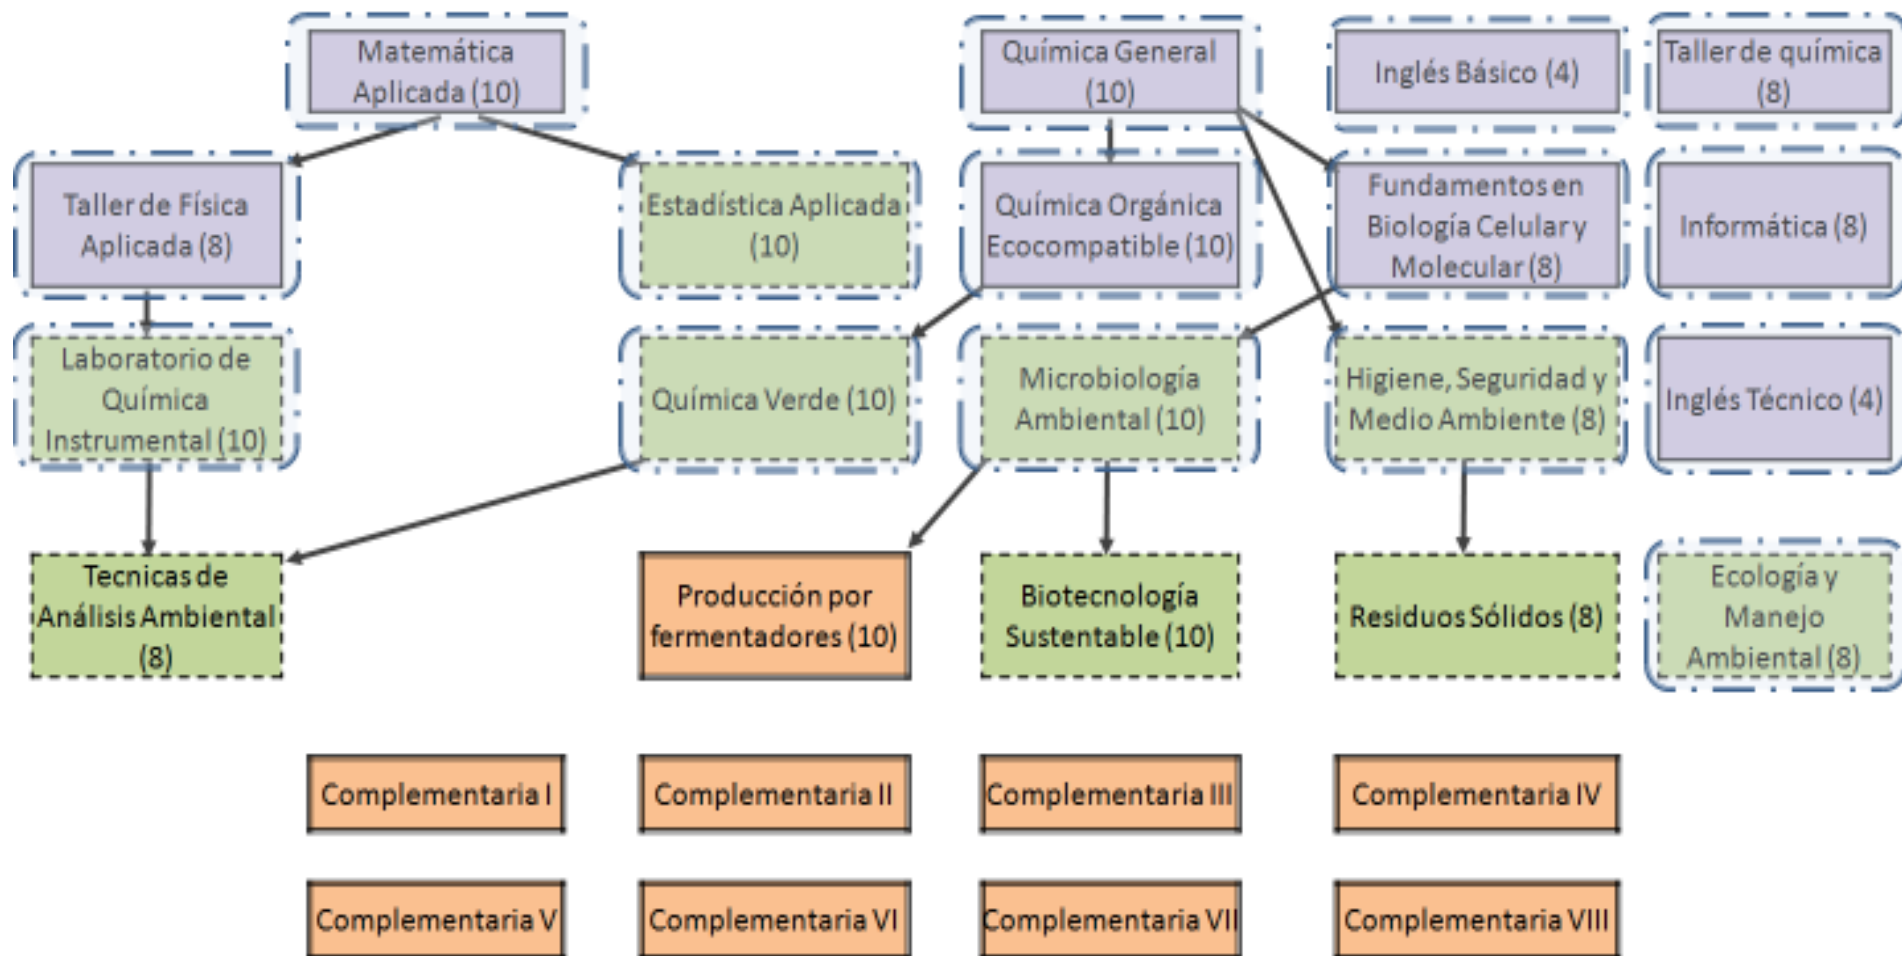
Matemática Aplicada (10)

Química General (10)

Inglés Básico (4)

Taller de química (8)

Taller de Física Aplicada (8)

Estadística Aplicada (10)

Química Orgánica Ecocompatible (10)

Fundamentos en Biología Celular y Molecular (8)

Informática (8)

Laboratorio de Química Instrumental (10)

Química Verde (10)

Microbiología Ambiental (10)

Higiene, Seguridad y Medio Ambiente (8)

Inglés Técnico (4)

Tecnicas de Análisis Ambiental (8)

Producción por fermentadores (10)

Biotecnología Sustentable (10)

Residuos Sólidos (8)

Ecología y Manejo Ambiental (8)

Complementaria I

Complementaria II

Complementaria III

Complementaria IV

Complementaria V

Complementaria VI

Complementaria VII

Complementaria VIII